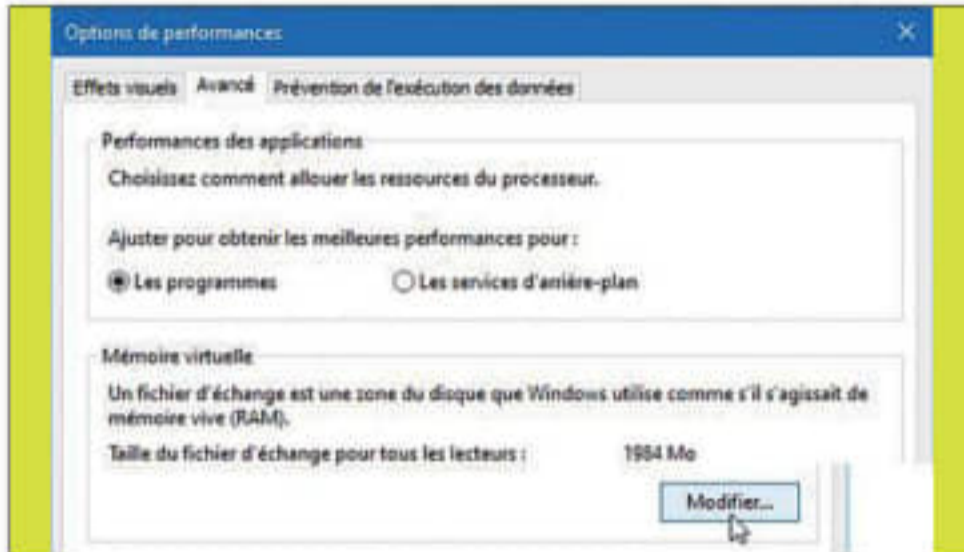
Options de performances

Effets visuels Avancé Prévention de l'exécution des données

Performances des applications

Choisissez comment allouer les ressources du processeur.

Ajuster pour obtenir les meilleures performances pour :

Les programmes Les services d'arrière-plan

Mémoire virtuelle

Un fichier d'échange est une zone du disque que Windows utilise comme s'il s'agissait de mémoire vive (RAM).

Taille du fichier d'échange pour tous les lecteurs : 1984 Mo

Modifier...